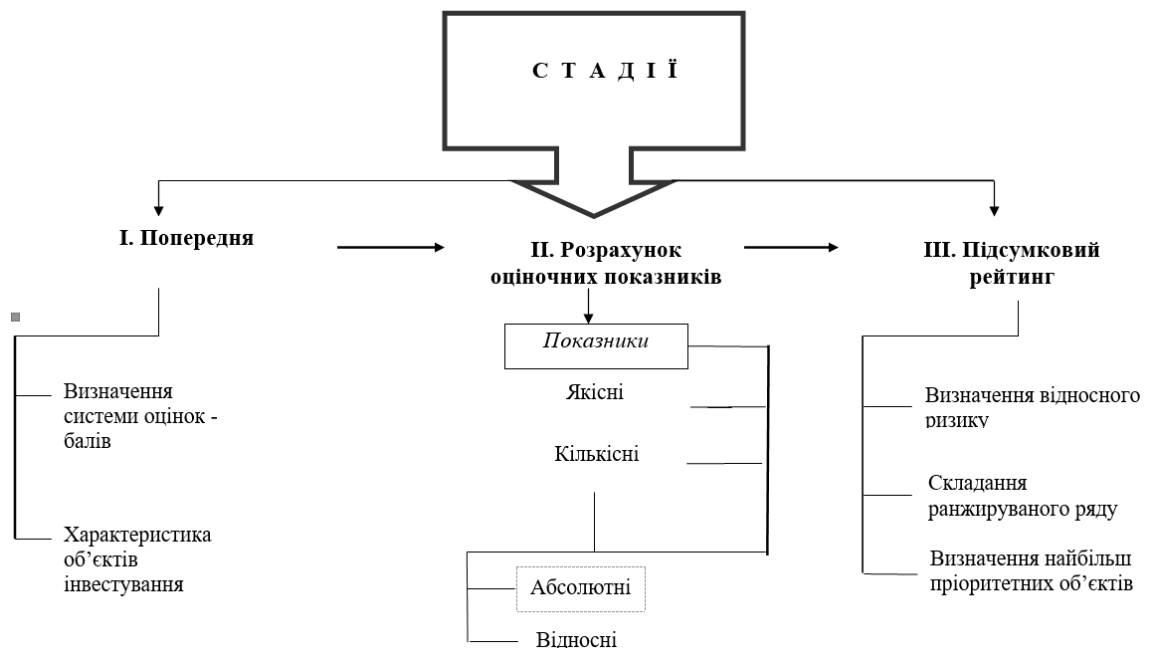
С Т А Д І Ї

І. Попередня

ІІ. Розрахунок оціночних показників

ІІІ. Підсумковий рейтинг

Визначення системи оцінок - балів

Характеристика об’єктів інвестування

Показники

Якісні

Кількісні

Абсолютні

Відносні

Визначення відносного ризику

Складання ранжируваного ряду

Визначення найбільш пріоритетних об’єктів